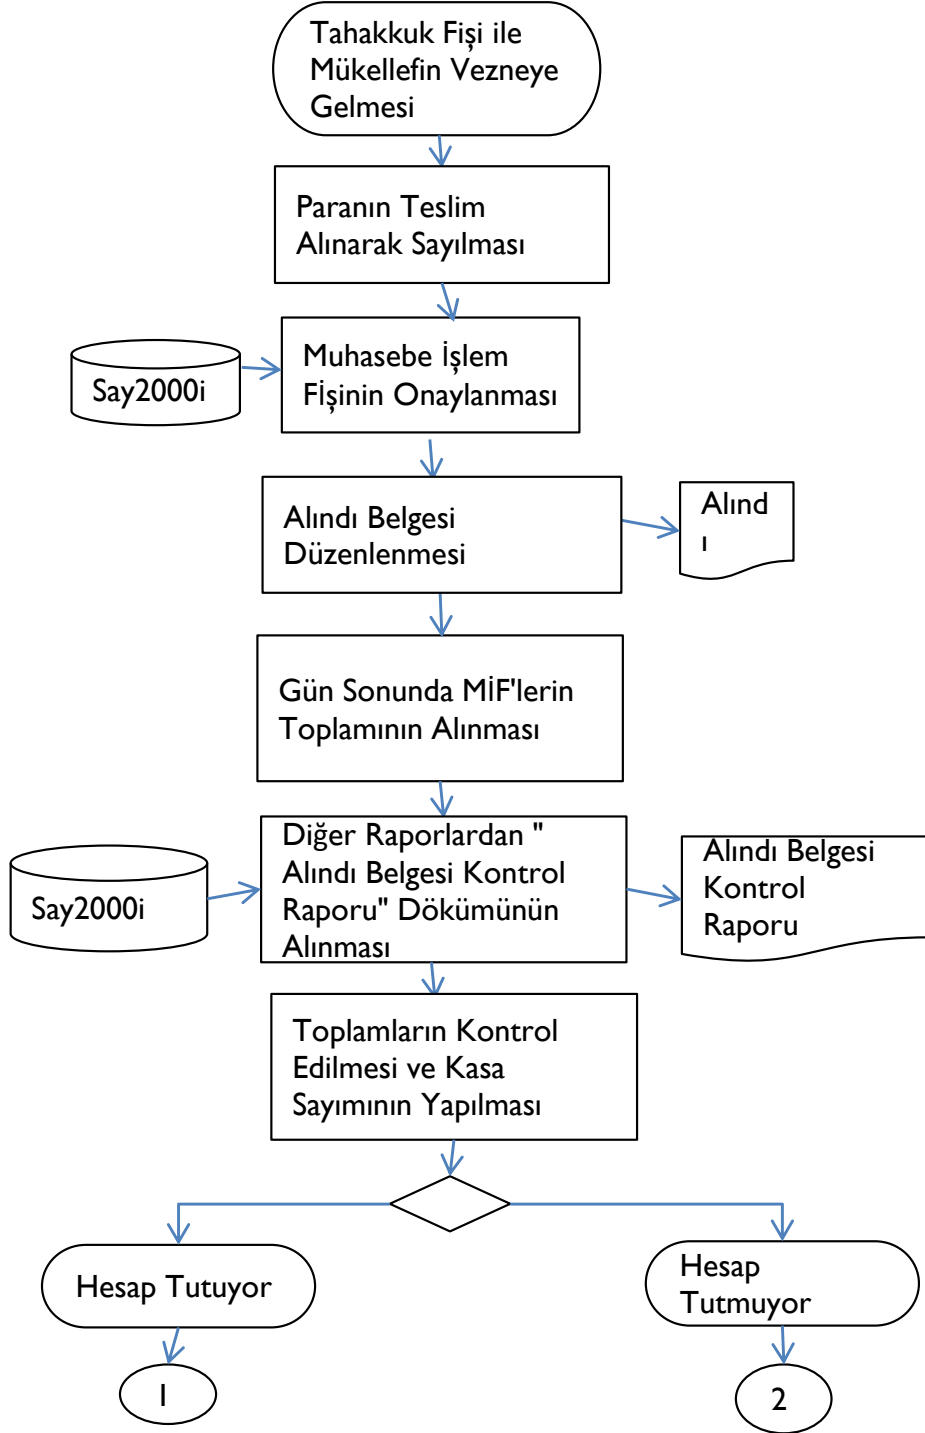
Tahakkuk Fişi ile Mükellefin Vezneye Gelmesi

Paranın Teslim Alınarak Sayılması

Say2000i

Muhasebe İşlem Fişinin Onaylanması

Alındı Belgesi Düzenlenmesi

Alınd ı

Gün Sonunda MİF'lerin Toplamının Alınması

Say2000i

Diğer Raporlardan " Alındı Belgesi Kontrol Raporu" Dökümünün Alınması

Alındı Belgesi Kontrol Raporu

Toplamların Kontrol Edilmesi ve Kasa Sayımının Yapılması

Hesap Tutuyor

Hesap Tutmuyor

1

2